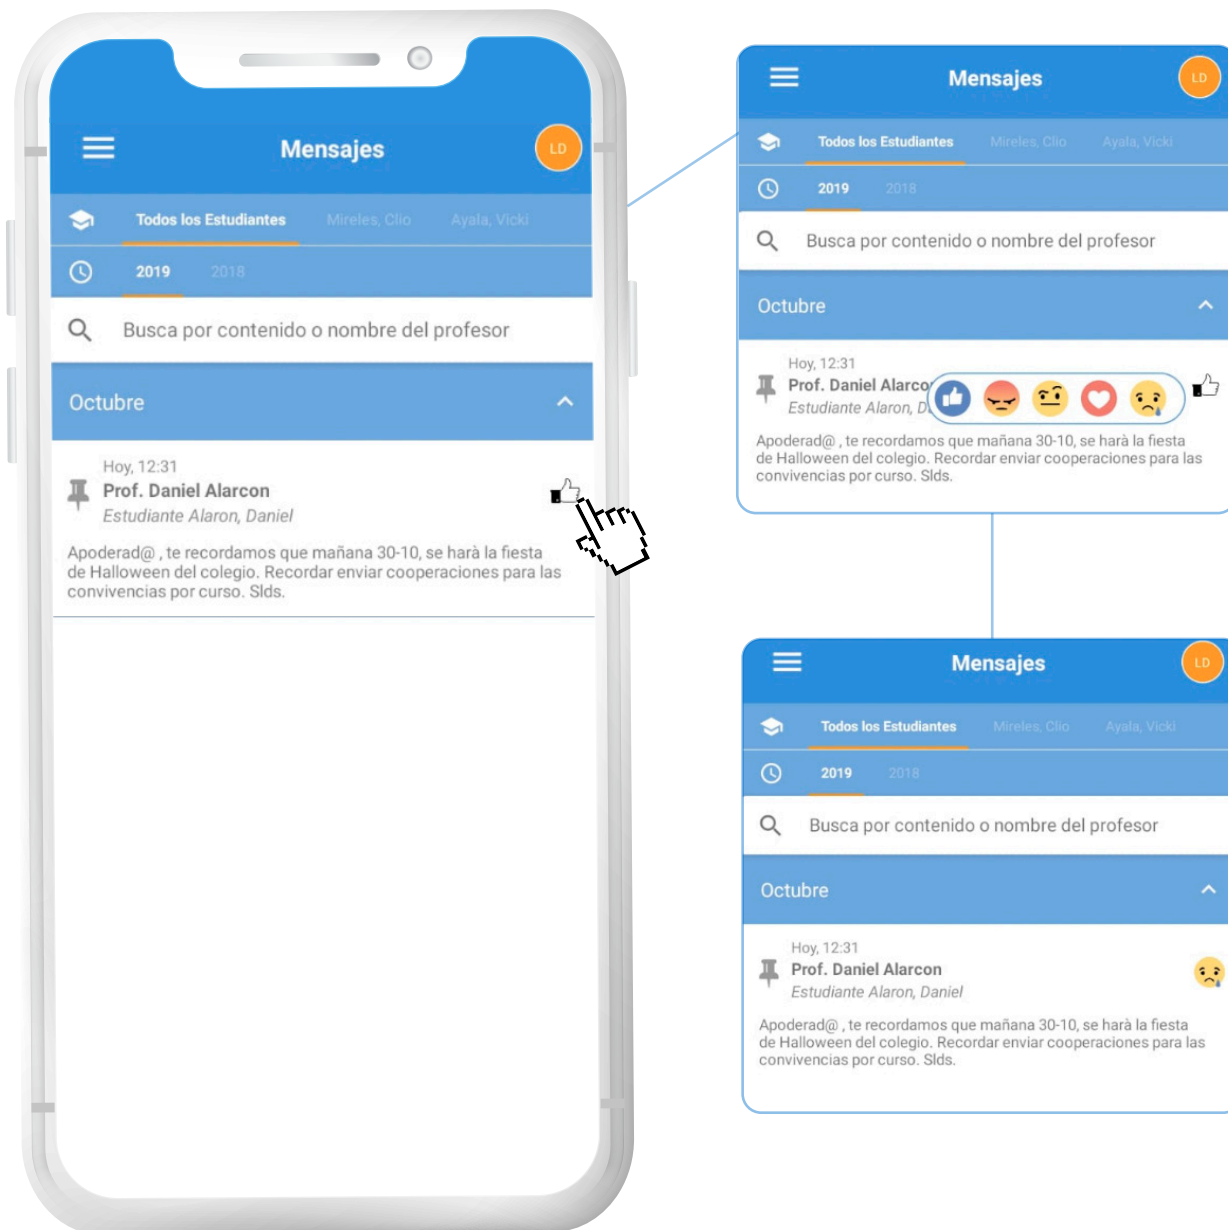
Mensajes
LD

Todos los Estudiantes Mireles, Clio Ayala, Vicki

2019 2018

Busca por contenido o nombre del profesor

Octubre

Hoy, 12:31
Prof. Daniel Alarcon
Estudiante Alaron, Daniel

Apoderad@ , te recordamos que mañana 30-10, se hará la fiesta de Halloween del colegio. Recordar enviar cooperaciones para las convivencias por curso. Slds.

Mensajes
LD

Todos los Estudiantes Mireles, Clio Ayala, Vicki

2019 2018

Busca por contenido o nombre del profesor

Octubre

Hoy, 12:31
Prof. Daniel Alarco
Estudiante Alaron, D

Apoderad@ , te recordamos que mañana 30-10, se hará la fiesta de Halloween del colegio. Recordar enviar cooperaciones para las convivencias por curso. Slds.

Mensajes
LD

Todos los Estudiantes Mireles, Clio Ayala, Vicki

2019 2018

Busca por contenido o nombre del profesor

Octubre

Hoy, 12:31
Prof. Daniel Alarcon
Estudiante Alaron, Daniel

Apoderad@ , te recordamos que mañana 30-10, se hará la fiesta de Halloween del colegio. Recordar enviar cooperaciones para las convivencias por curso. Slds.